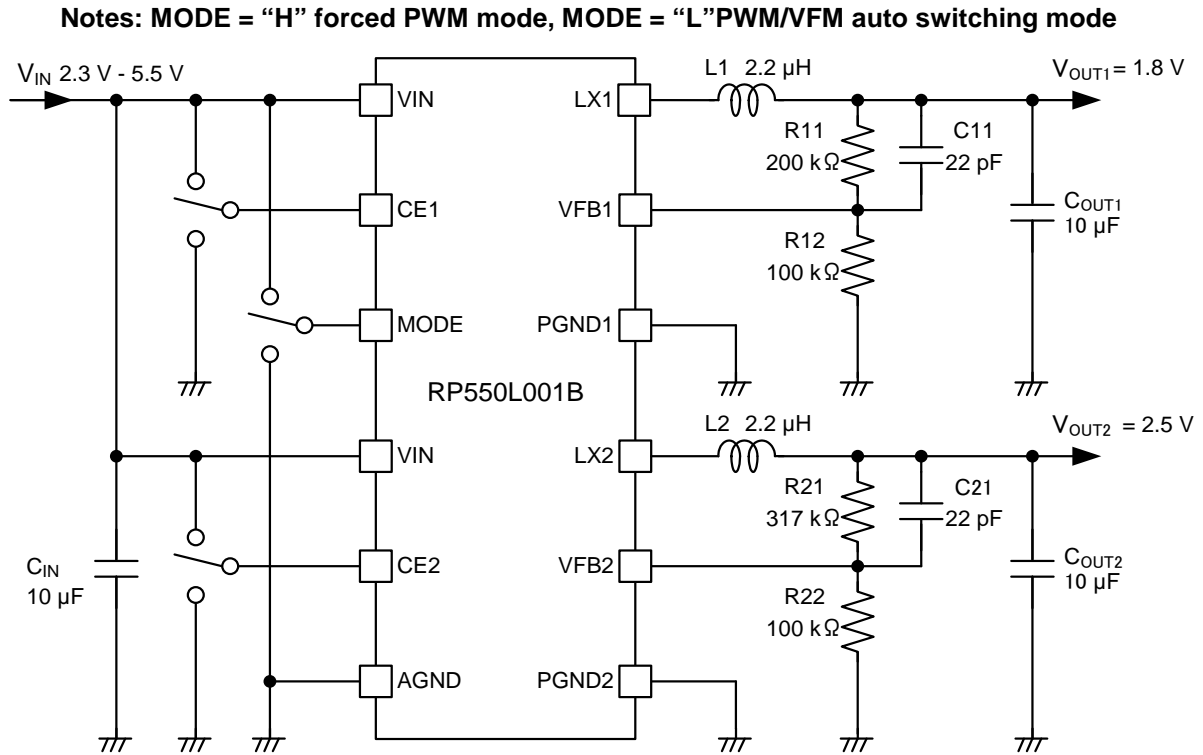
Notes: MODE = “H” forced PWM mode, MODE = “L”PWM/VFM auto switching mode

$V_{IN}$ 2.3 V - 5.5 V

VIN
CE1
MODE
VIN
CE2
AGND

LX1
VFB1
PGND1
LX2
VFB2
PGND2

RP550L001B

L1 2.2 μH
$V_{OUT1}$ = 1.8 V
R11
200 kΩ
C11
22 pF
$C_{OUT1}$
10 μF
R12
100 kΩ

L2 2.2 μH
$V_{OUT2}$ = 2.5 V
R21
317 kΩ
C21
22 pF
$C_{OUT2}$
10 μF
R22
100 kΩ

$C_{IN}$
10 μF